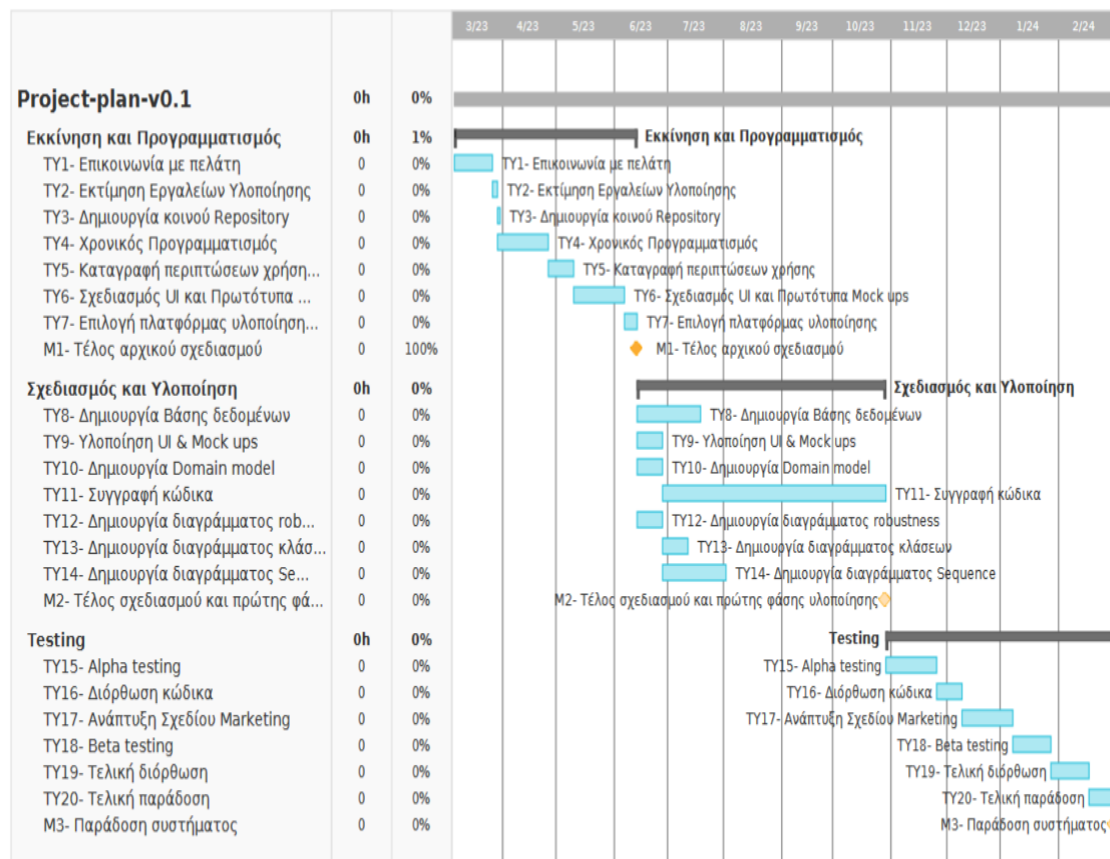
| | | | 3/23 | 4/23 | 5/23 | 6/23 | 7/23 | 8/23 | 9/23 | 10/23 | 11/23 | 12/23 | 1/24 | 2/24 |
|---|---|---|---|---|---|---|---|---|---|---|---|---|---|---|
| Project-plan-v0.1 | 0h | 0% | | | | | | | | | | | | |
| Εκκίνηση και Προγραμματισμός | 0h | 1% | Εκκίνηση και Προγραμματισμός | | | | | | | | | | | |
| ΤΥ1- Επικοινωνία με πελάτη | 0 | 0% | ΤΥ1- Επικοινωνία με πελάτη | | | | | | | | | | | |
| ΤΥ2- Εκτίμηση Εργαλείων Υλοποίησης | 0 | 0% | ΤΥ2- Εκτίμηση Εργαλείων Υλοποίησης | | | | | | | | | | | |
| ΤΥ3- Δημιουργία κοινού Repository | 0 | 0% | ΤΥ3- Δημιουργία κοινού Repository | | | | | | | | | | | |
| ΤΥ4- Χρονικός Προγραμματισμός | 0 | 0% | ΤΥ4- Χρονικός Προγραμματισμός | | | | | | | | | | | |
| ΤΥ5- Καταγραφή περιπτώσεων χρήση... | 0 | 0% | ΤΥ5- Καταγραφή περιπτώσεων χρήσης | | | | | | | | | | | |
| ΤΥ6- Σχεδιασμός UI και Πρωτότυπα ... | 0 | 0% | ΤΥ6- Σχεδιασμός UI και Πρωτότυπα Mock ups | | | | | | | | | | | |
| ΤΥ7- Επιλογή πλατφόρμας υλοποίηση... | 0 | 0% | ΤΥ7- Επιλογή πλατφόρμας υλοποίησης | | | | | | | | | | | |
| Μ1- Τέλος αρχικού σχεδιασμού | 0 | 100% | Μ1- Τέλος αρχικού σχεδιασμού | | | | | | | | | | | |
| Σχεδιασμός και Υλοποίηση | 0h | 0% | Σχεδιασμός και Υλοποίηση | | | | | | | | | | | |
| ΤΥ8- Δημιουργία Βάσης δεδομένων | 0 | 0% | ΤΥ8- Δημιουργία Βάσης δεδομένων | | | | | | | | | | | |
| ΤΥ9- Υλοποίηση UI & Mock ups | 0 | 0% | ΤΥ9- Υλοποίηση UI & Mock ups | | | | | | | | | | | |
| ΤΥ10- Δημιουργία Domain model | 0 | 0% | ΤΥ10- Δημιουργία Domain model | | | | | | | | | | | |
| ΤΥ11- Συγγραφή κώδικα | 0 | 0% | ΤΥ11- Συγγραφή κώδικα | | | | | | | | | | | |
| ΤΥ12- Δημιουργία διαγράμματος rob... | 0 | 0% | ΤΥ12- Δημιουργία διαγράμματος robustness | | | | | | | | | | | |
| ΤΥ13- Δημιουργία διαγράμματος κλάσ... | 0 | 0% | ΤΥ13- Δημιουργία διαγράμματος κλάσεων | | | | | | | | | | | |
| ΤΥ14- Δημιουργία διαγράμματος Se... | 0 | 0% | ΤΥ14- Δημιουργία διαγράμματος Sequence | | | | | | | | | | | |
| Μ2- Τέλος σχεδιασμού και πρώτης φά... | 0 | 0% | Μ2- Τέλος σχεδιασμού και πρώτης φάσης υλοποίησης | | | | | | | | | | | |
| Testing | 0h | 0% | Testing | | | | | | | | | | | |
| ΤΥ15- Alpha testing | 0 | 0% | ΤΥ15- Alpha testing | | | | | | | | | | | |
| ΤΥ16- Διόρθωση κώδικα | 0 | 0% | ΤΥ16- Διόρθωση κώδικα | | | | | | | | | | | |
| ΤΥ17- Ανάπτυξη Σχεδίου Marketing | 0 | 0% | ΤΥ17- Ανάπτυξη Σχεδίου Marketing | | | | | | | | | | | |
| ΤΥ18- Beta testing | 0 | 0% | ΤΥ18- Beta testing | | | | | | | | | | | |
| ΤΥ19- Τελική διόρθωση | 0 | 0% | ΤΥ19- Τελική διόρθωση | | | | | | | | | | | |
| ΤΥ20- Τελική παράδοση | 0 | 0% | ΤΥ20- Τελική παράδοση | | | | | | | | | | | |
| Μ3- Παράδοση συστήματος | 0 | 0% | Μ3- Παράδοση συστήματος | | | | | | | | | | | |